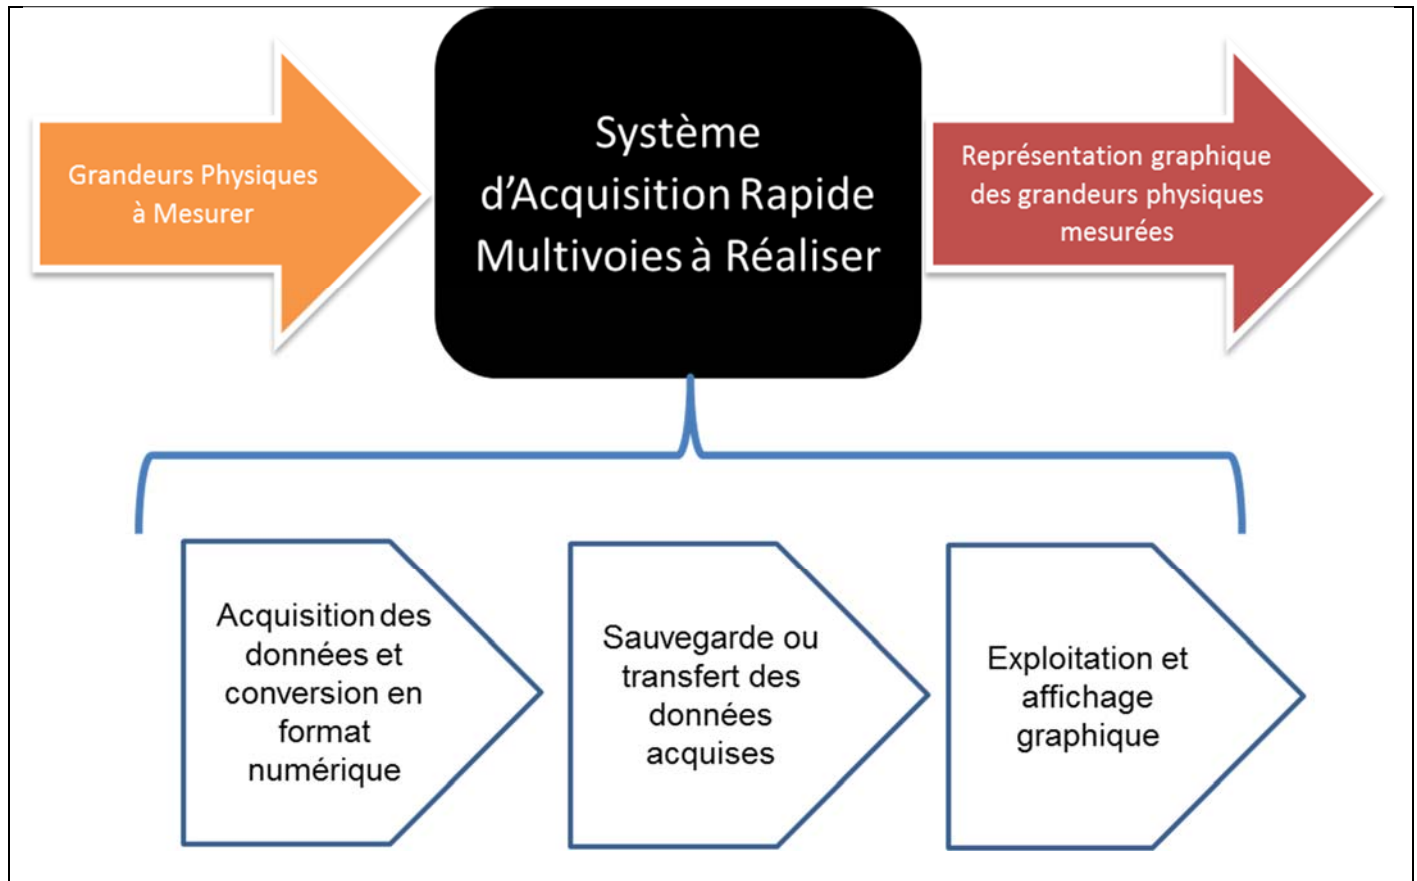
Grandeurs Physiques à Mesurer

Système d'Acquisition Rapide Multivoies à Réaliser

Représentation graphique des grandeurs physiques mesurées

Acquisition des données et conversion en format numérique

Sauvegarde ou transfert des données acquises

Exploitation et affichage graphique